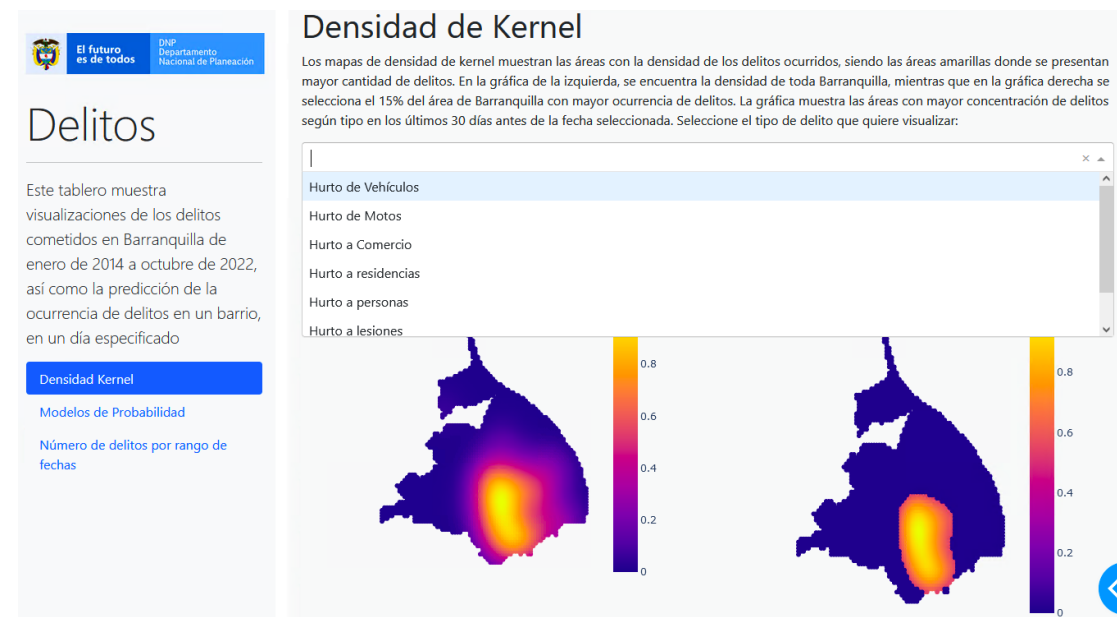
El futuro es de todos

DNP Departamento Nacional de Planeación

Delitos

Este tablero muestra visualizaciones de los delitos cometidos en Barranquilla de enero de 2014 a octubre de 2022, así como la predicción de la ocurrencia de delitos en un barrio, en un día especificado

Densidad Kernel

Modelos de Probabilidad

Número de delitos por rango de fechas

Densidad de Kernel

Los mapas de densidad de kernel muestran las áreas con la densidad de los delitos ocurridos, siendo las áreas amarillas donde se presentan mayor cantidad de delitos. En la gráfica de la izquierda, se encuentra la densidad de toda Barranquilla, mientras que en la gráfica derecha se selecciona el 15% del área de Barranquilla con mayor ocurrencia de delitos. La gráfica muestra las áreas con mayor concentración de delitos según tipo en los últimos 30 días antes de la fecha seleccionada. Seleccione el tipo de delito que quiere visualizar:

×

Hurto de Vehículos
Hurto de Motos
Hurto a Comercio
Hurto a residencias
Hurto a personas
Hurto a lesiones

0.8
0.6
0.4
0.2
0

0.8
0.6
0.4
0.2
0